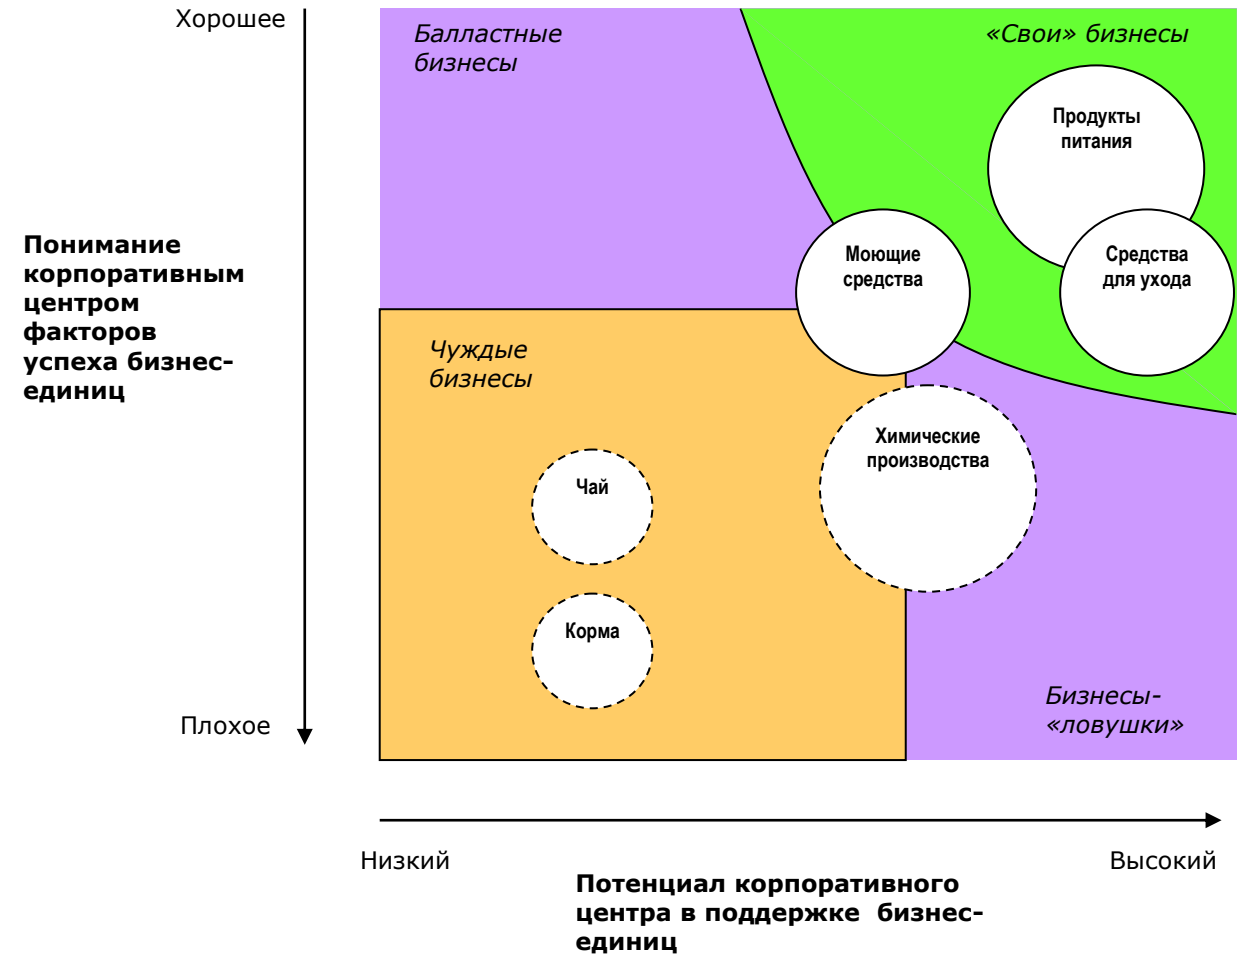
Хорошее

Понимание корпоративным центром факторов успеха бизнес-единиц

Плохое

Балластные бизнесы

«Свои» бизнесы

Продукты питания

Моющие средства

Средства для ухода

Чуждые бизнесы

Химические производства

Чай

Корма

Бизнесы-«ловушки»

Низкий

Высокий

Потенциал корпоративного центра в поддержке бизнес-единиц